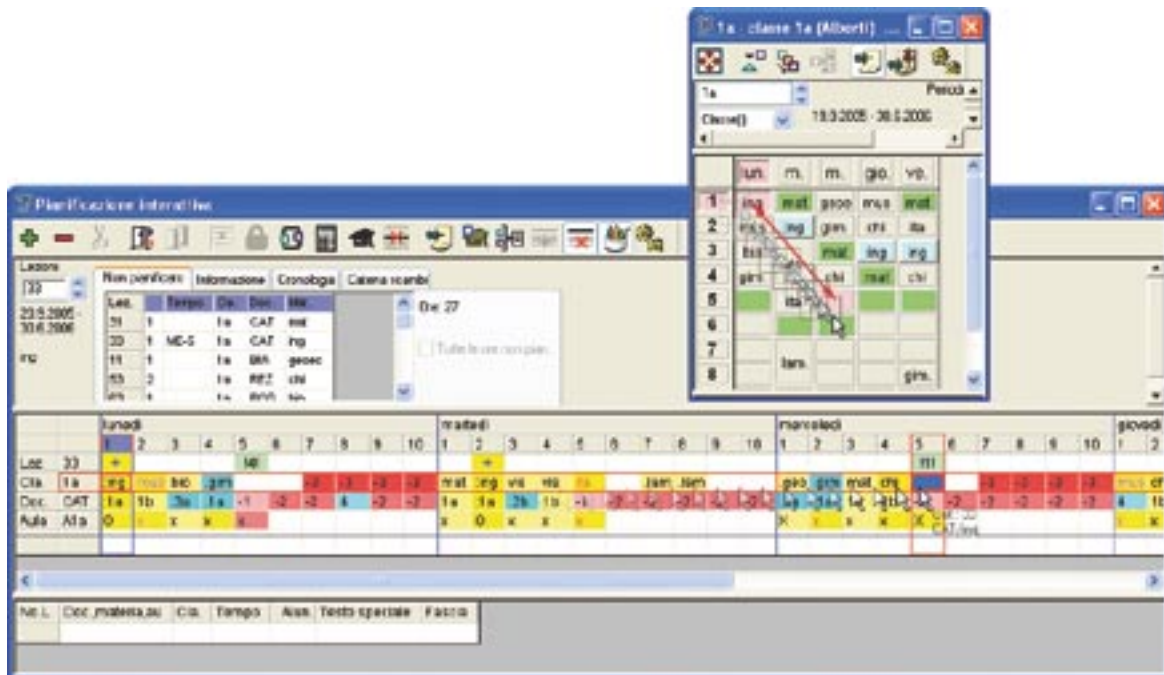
1a - classe 1a (Alberti)

1a
Periodi
Classe(i)
19.9.2005 - 30.6.2006

| | lun. | m. | m. | gio. | ve. |
|---|---|---|---|---|---|
| 1 | ing | mat | geoe | mus | mat |
| 2 | mus | ing | gin | chi | ita |
| 3 | ita | | mat | ing | ing |
| 4 | gin | | chi | mat | chi |
| 5 | | ita | | | |
| 6 | | | | | |
| 7 | | | | | |
| 8 | | lav. | | | gin. |

Pianificazione interattiva

Lezione
33
29.5.2005 - 30.6.2006
ing

Non pianificato | Informazione | Cronologia | Catena ricambi

| Lez. | | Tempo | Cla. | Doc. | Mat. |
|---|---|---|---|---|---|
| 31 | 1 | | 1a | CAT | mat |
| 33 | 1 | MD-5 | 1a | CAT | ing |
| 11 | 1 | | 1a | BIA | geoec |
| 53 | 2 | | 1a | REZ | chi |

Ore 27
Tutte le ore non pian...

lunedì | martedì | mercoledì | giovedì

Lez 33
Cla 1a
Doc CAT
Aula Al1a

ing mus bio gin
mat ing vis vis lam lam
geo geo mat chi
lab
mt

1a 1b 3a 1a -1 -2 -2 4 -2 -2
1a 1a 2b 1b -1 -2 -2 -2 -2 -2
1a 1a 1a 1a 1a -2 -2 -2 -2 -2

CAT/ing

Nr.L. | Doc.,materia,au | Cla. | Tempo | Alun | Testo speciale | Fascia